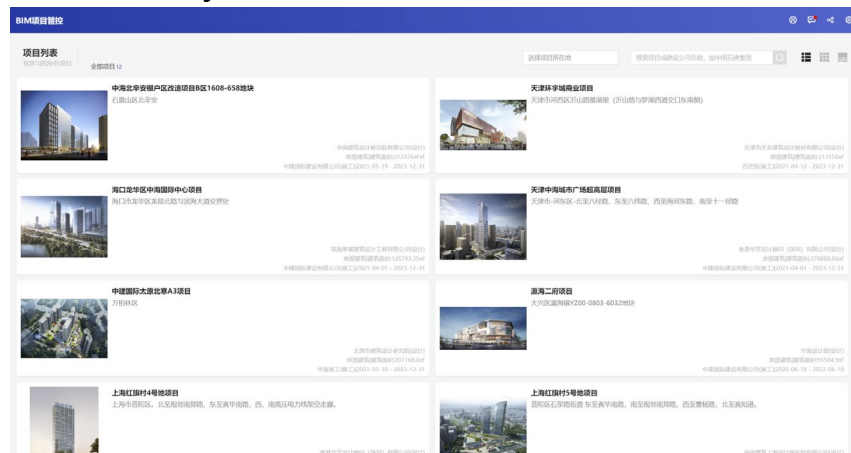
BIM项目管控

项目列表
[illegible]

全部项目 12

选择项目所在地

搜索项目名称或公司名称，如中国石油集团

中海北辛安棚户区改造项目B区1608-658地块
石景山区北辛安

中国建筑设计研究院有限公司(设计)
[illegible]
中建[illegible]有限公司(施工) 2021-05-19 - 2023-12-31

天津环宇城商业项目
天津市河西区沂山路南侧（沂山路与梦湖西道交口东南侧）

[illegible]
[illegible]
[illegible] 2021-04-12 - 2023-12-31

海口龙华区中海国际中心项目
海口市龙华区龙昆北路与滨海大道交界处

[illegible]
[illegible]
中建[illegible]有限公司(施工) 2021-04-01 - 2023-12-31

天津中海城市广场超高层项目
天津市-河东区-北至八经路、东至八纬路、西至海河东路、南至十一经路

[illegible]
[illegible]
中建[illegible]有限公司(施工) 2021-04-01 - 2023-12-31

中建国际太原北寨A3项目
万柏林区

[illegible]
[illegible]
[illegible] 2021-03-10 - 2023-12-31

瀛海二府项目
大兴区瀛海镇YZ00-0803-6032地块

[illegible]
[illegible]
中建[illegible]有限公司(施工) 2020-06-18 - 2022-06-18

上海红旗村4号地项目
上海市普陀区，北至规划南翔路，东至真华南路，西、南高压电力线塔空走廊。

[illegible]

上海红旗村5号地项目
普陀区石泉路街道 东至真华南路、南至规划南翔路、西至曹杨路、北至真如港。